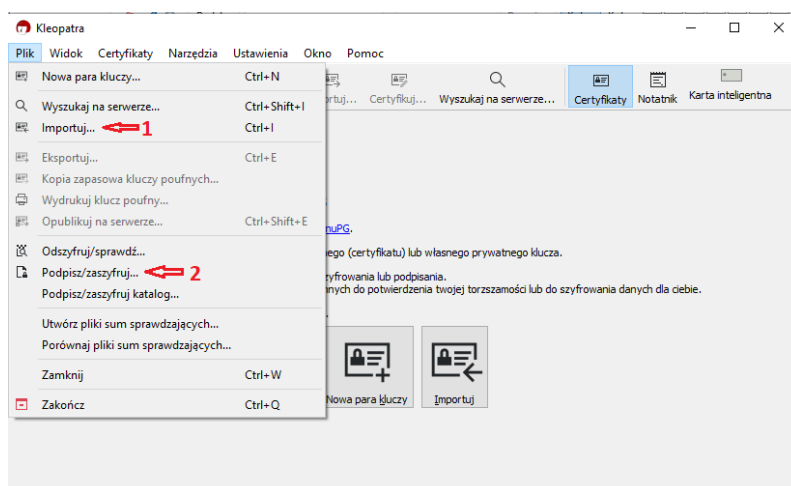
Kleopatra

Plik Widok Certyfikaty Narzędzia Ustawienia Okno Pomoc

Nowa para kluczy... Ctrl+N
Wyszukaj na serwerze... Ctrl+Shift+I
Importuj... Ctrl+I
1
Eksportuj... Ctrl+E
Kopia zapasowa kluczy poufnych...
Wydrukuj klucz poufny...
Opublikuj na serwerze... Ctrl+Shift+E
Odszyfruj/sprawdź...
Podpisz/zaszyfruj...
2
Podpisz/zaszyfruj katalog...
Utwórz pliki sum sprawdzających...
Porównaj pliki sum sprawdzających...
Zamknij Ctrl+W
Zakończ Ctrl+Q

Importuj... Certyfikuj... Wyszukaj na serwerze... Certyfikaty Notatnik Karta inteligentna

nuPG.
nego (certyfikatu) lub własnego prywatnego klucza.
szyfrowania lub podpisania.
nych do potwierdzenia twojej torszamości lub do szyfrowania danych dla ciebie.

Nowa para kluczy
Importuj